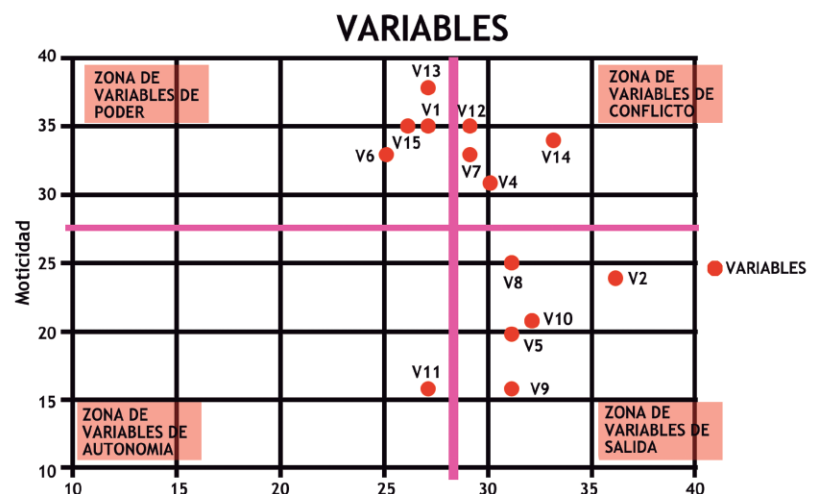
VARIABLES

Moticidad

40
35
30
25
20
15
10

10 15 20 25 30 35 40

ZONA DE VARIABLES DE PODER

ZONA DE VARIABLES DE CONFLICTO

ZONA DE VARIABLES DE AUTONOMIA

ZONA DE VARIABLES DE SALIDA

V13
V1
V12
V15
V6
V7
V14
V4
V8
V2
V10
V5
V11
V9

VARIABLES